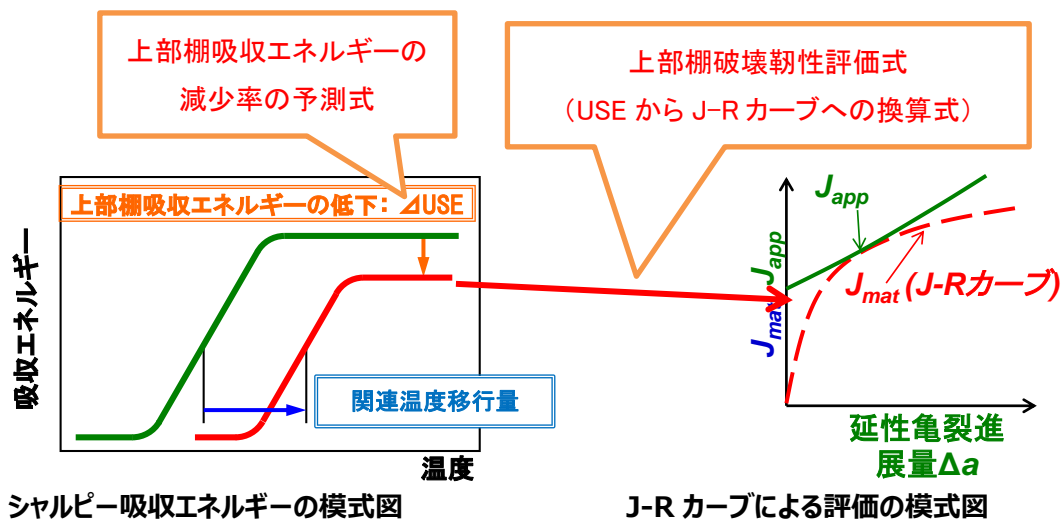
上部棚吸収エネルギーの減少率の予測式

上部棚破壊靭性評価式
（USE から J-R カーブへの換算式）

上部棚吸収エネルギーの低下：⊿USE

吸収エネルギー

関連温度移行量

温度

$J_{app}$

$J_{app}$

$J_{mat}$

$J_{mat}$ (J-Rカーブ)

延性亀裂進展量Δa

シャルピー吸収エネルギーの模式図

J-R カーブによる評価の模式図